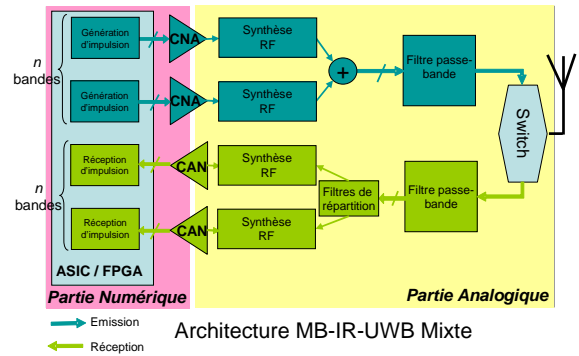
n bandes

Génération d'impulsion

CNA

Synthèse RF

Génération d'impulsion

CNA

Synthèse RF

+

Filtre passe-bande

Switch

n bandes

Réception d'impulsion

CAN

Synthèse RF

Filtres de répartition

Filtre passe-bande

Réception d'impulsion

CAN

Synthèse RF

ASIC / FPGA

Partie Numérique

Partie Analogique

Emission

Réception

Architecture MB-IR-UWB Mixte